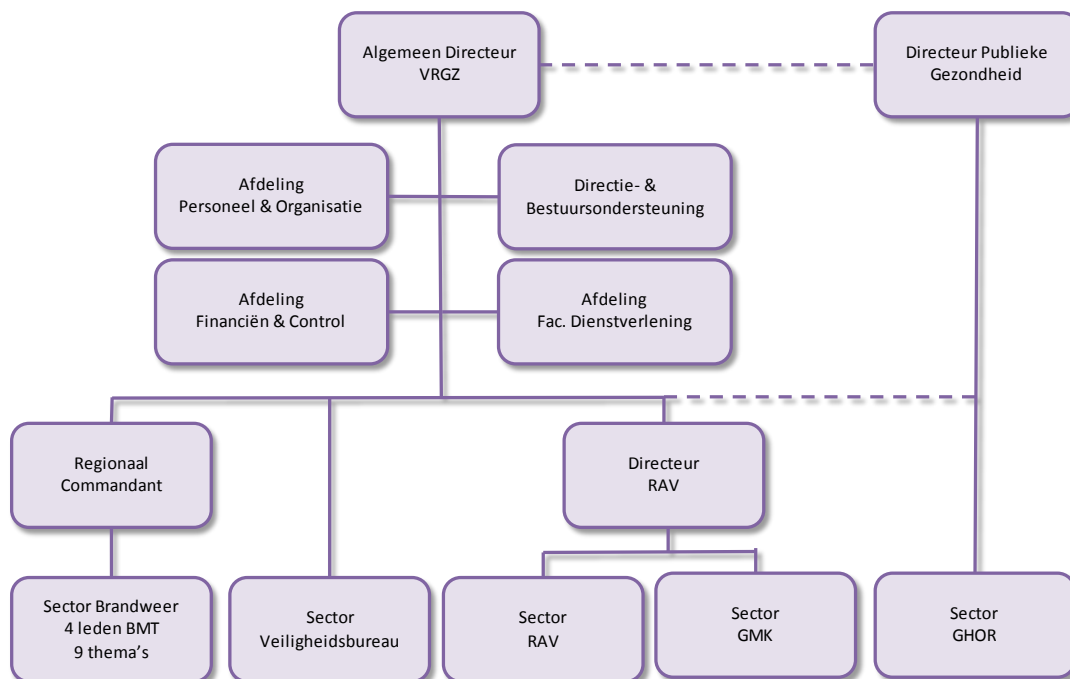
Algemeen Directeur
VRGZ

Directeur Publieke
Gezondheid

Afdeling
Personeel & Organisatie

Directie- &
Bestuursondersteuning

Afdeling
Financiën & Control

Afdeling
Fac. Dienstverlening

Regionaal
Commandant

Directeur
RAV

Sector Brandweer
4 leden BMT
9 thema's

Sector
Veiligheidsbureau

Sector
RAV

Sector
GMK

Sector
GHOR